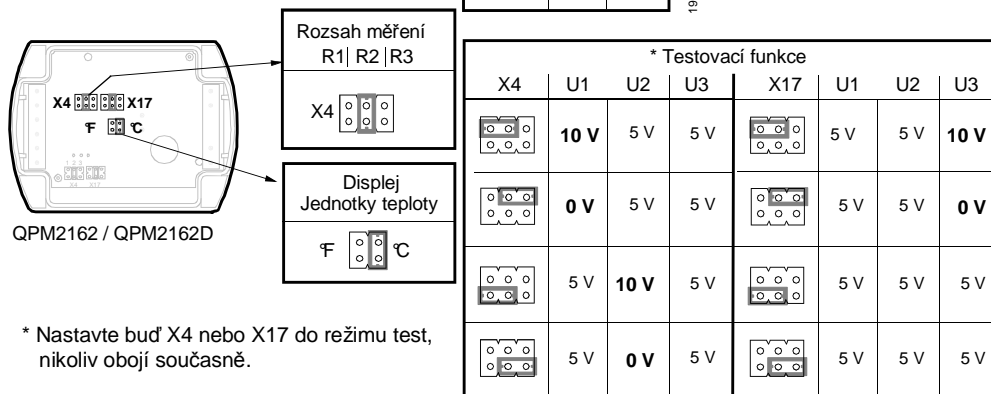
X4 X17
°F °C
QPM2162 / QPM2162D

Rozsah měření
R1 | R2 | R3
X4

Displej
Jednotky teploty
°F °C

* Nastavte buď X4 nebo X17 do režimu test, nikoliv obojí současně.

19

| * Testovací funkce | | | | | | | |
|---|---|---|---|---|---|---|---|
| X4 | U1 | U2 | U3 | X17 | U1 | U2 | U3 |
| | **10 V** | 5 V | 5 V | | 5 V | 5 V | **10 V** |
| | **0 V** | 5 V | 5 V | | 5 V | 5 V | **0 V** |
| | 5 V | **10 V** | 5 V | | 5 V | 5 V | 5 V |
| | 5 V | **0 V** | 5 V | | 5 V | 5 V | 5 V |